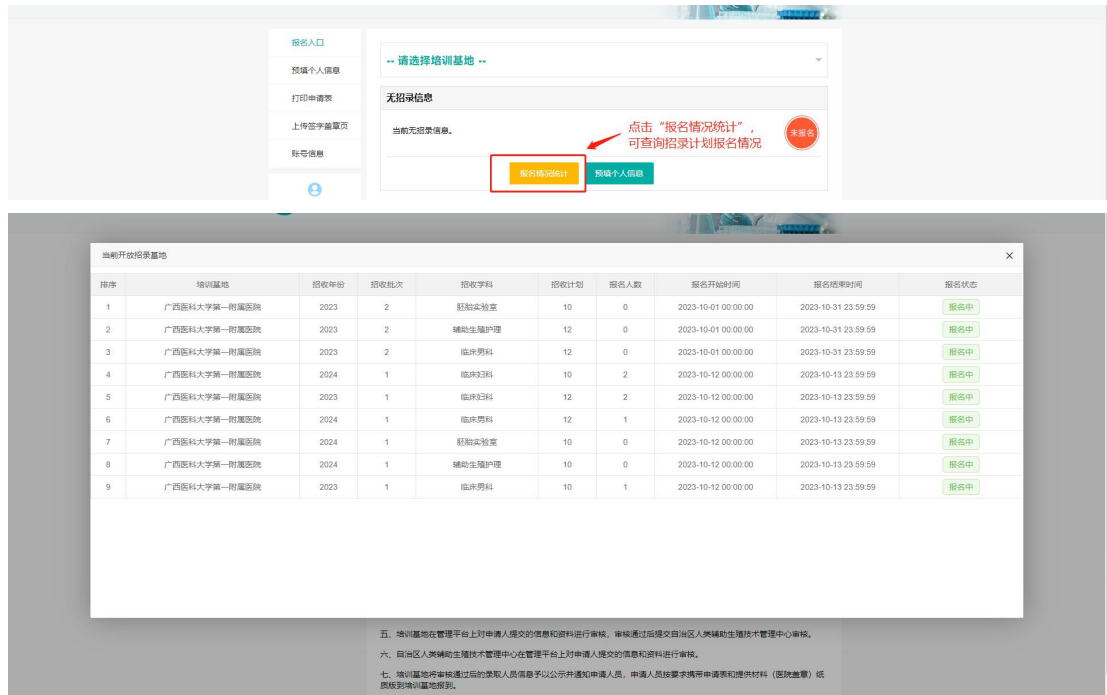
报名入口
预填个人信息
打印申请表
上传签字盖章页
账号信息

-- 请选择培训基地 --

无招录信息

当前无招录信息。

点击“报名情况统计”，可查询招录计划报名情况

未报名

报名情况统计
预填个人信息

当前开放招录基地

| 排序 | 培训基地 | 招收年份 | 招收批次 | 招收学科 | 招收计划 | 报名人数 | 报名开始时间 | 报名结束时间 | 报名状态 |
|---|---|---|---|---|---|---|---|---|---|
| 1 | 广西医科大学第一附属医院 | 2023 | 2 | 胚胎实验室 | 10 | 0 | 2023-10-01 00:00:00 | 2023-10-31 23:59:59 | 报名中 |
| 2 | 广西医科大学第一附属医院 | 2023 | 2 | 辅助生殖护理 | 12 | 0 | 2023-10-01 00:00:00 | 2023-10-31 23:59:59 | 报名中 |
| 3 | 广西医科大学第一附属医院 | 2023 | 2 | 临床男科 | 12 | 0 | 2023-10-01 00:00:00 | 2023-10-31 23:59:59 | 报名中 |
| 4 | 广西医科大学第一附属医院 | 2024 | 1 | 临床妇科 | 10 | 2 | 2023-10-12 00:00:00 | 2023-10-13 23:59:59 | 报名中 |
| 5 | 广西医科大学第一附属医院 | 2023 | 1 | 临床妇科 | 12 | 2 | 2023-10-12 00:00:00 | 2023-10-13 23:59:59 | 报名中 |
| 6 | 广西医科大学第一附属医院 | 2024 | 1 | 临床男科 | 12 | 1 | 2023-10-12 00:00:00 | 2023-10-13 23:59:59 | 报名中 |
| 7 | 广西医科大学第一附属医院 | 2024 | 1 | 胚胎实验室 | 10 | 0 | 2023-10-12 00:00:00 | 2023-10-13 23:59:59 | 报名中 |
| 8 | 广西医科大学第一附属医院 | 2024 | 1 | 辅助生殖护理 | 12 | 0 | 2023-10-12 00:00:00 | 2023-10-13 23:59:59 | 报名中 |
| 9 | 广西医科大学第一附属医院 | 2023 | 1 | 临床男科 | 10 | 1 | 2023-10-12 00:00:00 | 2023-10-13 23:59:59 | 报名中 |

五、培训基地在管理平台上对申请人提交的信息和资料进行审核，审核通过后提交自治区人类辅助生殖技术管理中心审核。

六、自治区人类辅助生殖技术管理中心在管理平台上对申请人提交的信息和资料进行审核。

七、培训基地将审核通过后的录取人员信息予以公示并通知申请人员，申请人员按要求携带申请表和提供材料（医院盖章）纸质版到培训基地报到。